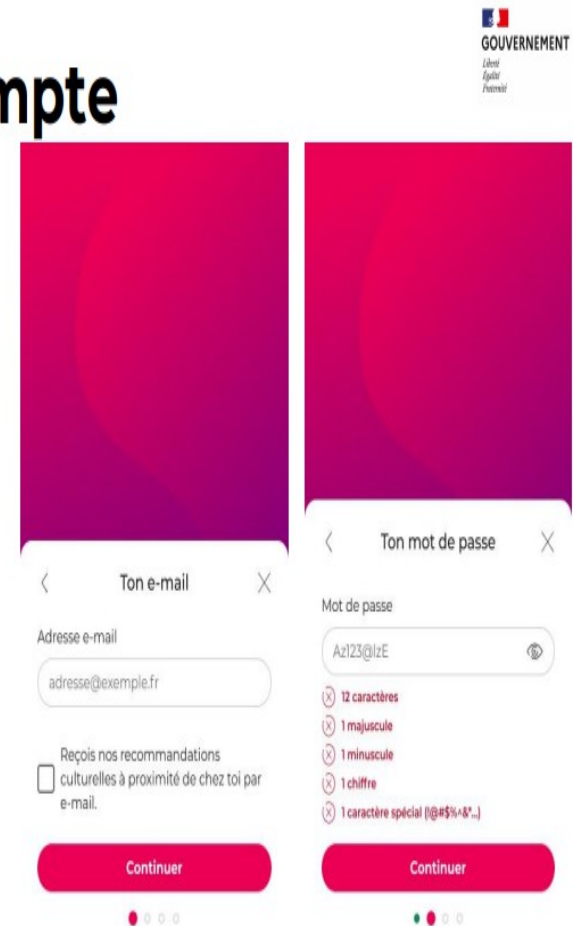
mpte

GOUVERNEMENT
Liberté
Égalité
Fraternité

Ton e-mail

Adresse e-mail

adresse@exemple.fr

Reçois nos recommandations culturelles à proximité de chez toi par e-mail.

Continuer

Ton mot de passe

Mot de passe

Az123@lzE

12 caractères

1 majuscule

1 minuscule

1 chiffre

1 caractère spécial (!@#$%^&*...)

Continuer